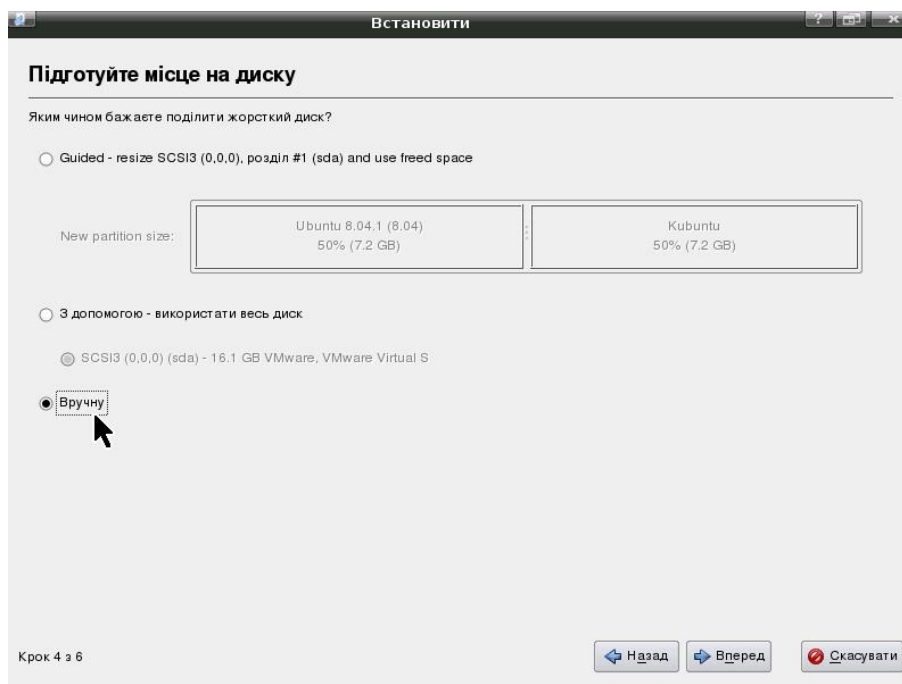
Встановити

Підготуйте місце на диску

Яким чином бажаєте поділити жорсткий диск?

Guided - resize SCSI3 (0,0,0), розділ #1 (sda) and use freed space

New partition size:

Ubuntu 8.04.1 (8.04)
50% (7.2 GB)

Kubuntu
50% (7.2 GB)

З допомогою - використати весь диск

SCSI3 (0,0,0) (sda) - 16.1 GB VMware, VMware Virtual S

Вручну

Крок 4 з 6

Назад

Вперед

Скасувати